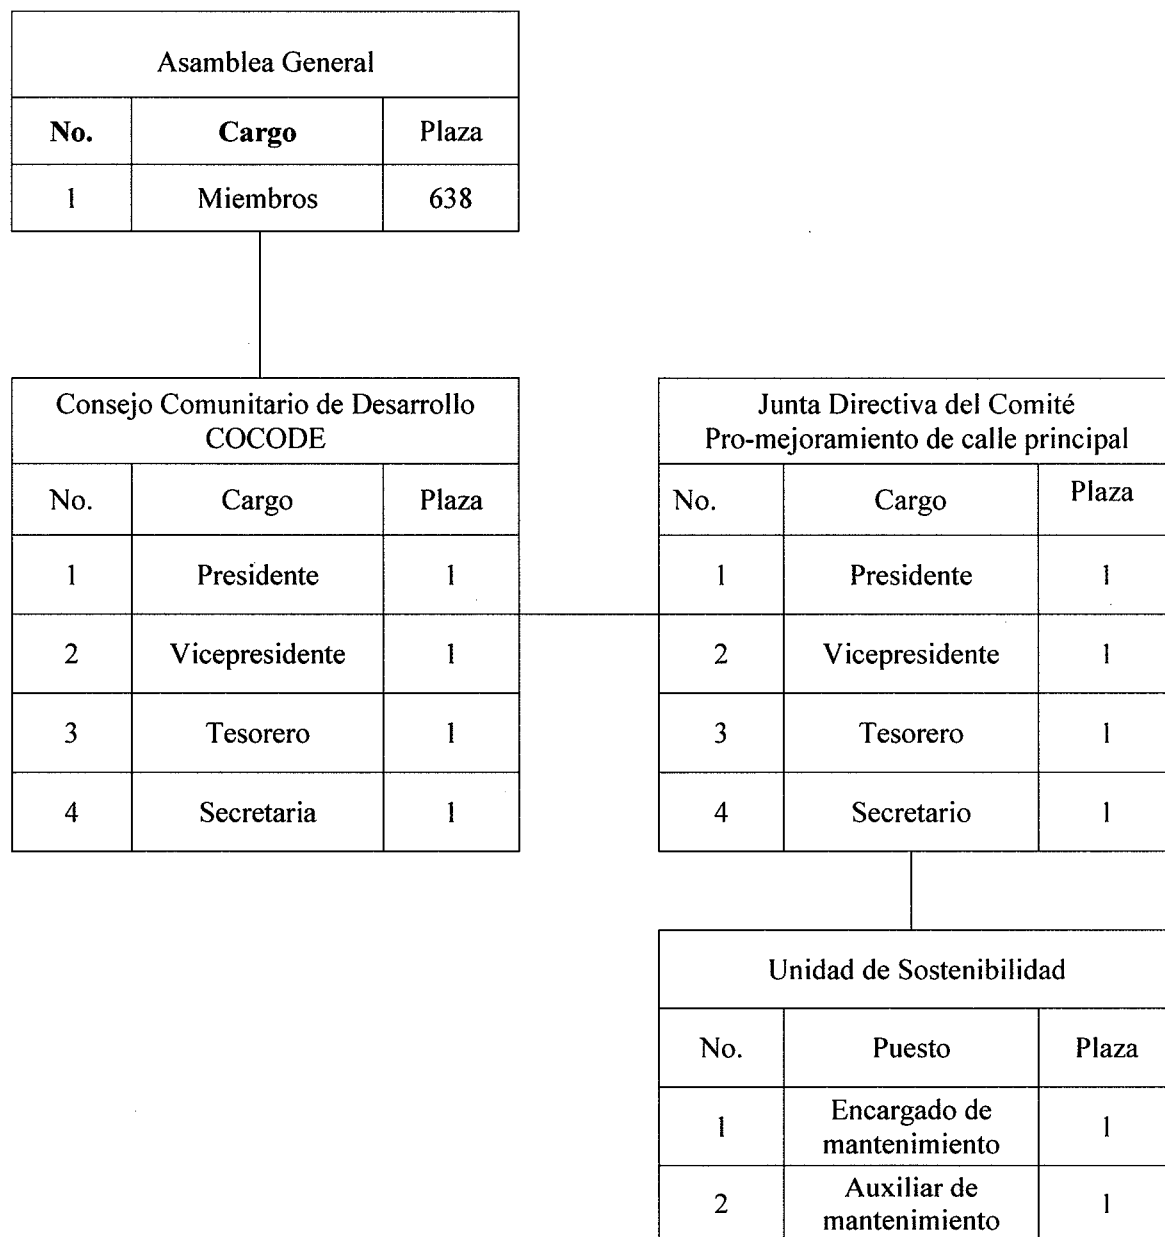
Asamblea General

| No. | Cargo | Plaza |
|---|---|---|
| 1 | Miembros | 638 |

Consejo Comunitario de Desarrollo COCODE

| No. | Cargo | Plaza |
|---|---|---|
| 1 | Presidente | 1 |
| 2 | Vicepresidente | 1 |
| 3 | Tesorero | 1 |
| 4 | Secretaria | 1 |

Junta Directiva del Comité Pro-mejoramiento de calle principal

| No. | Cargo | Plaza |
|---|---|---|
| 1 | Presidente | 1 |
| 2 | Vicepresidente | 1 |
| 3 | Tesorero | 1 |
| 4 | Secretario | 1 |

Unidad de Sostenibilidad

| No. | Puesto | Plaza |
|---|---|---|
| 1 | Encargado de mantenimiento | 1 |
| 2 | Auxiliar de mantenimiento | 1 |